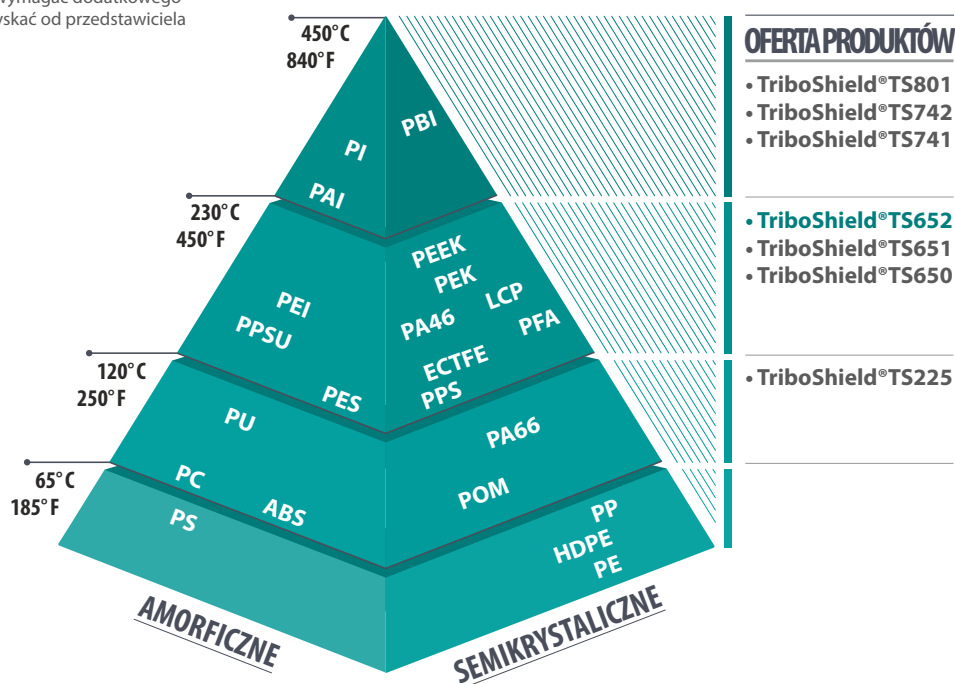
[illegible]wymagać dodatkowego
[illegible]yskać od przedstawiciela

450°C
840°F

PBI
PI
PAI

230°C
450°F

PEEK
PEK
LCP
PEI
PPSU
PA46
PFA

120°C
250°F

ECTFE
PPS
PES
PU
PA66

65°C
185°F

PC
ABS
POM
PS
PP
HDPE
PE

AMORFICZNE
SEMIKRYSTALICZNE

OFERTA PRODUKTÓW

• TriboShield®TS801
• TriboShield®TS742
• TriboShield®TS741

• TriboShield®TS652
• TriboShield®TS651
• TriboShield®TS650

• TriboShield®TS225